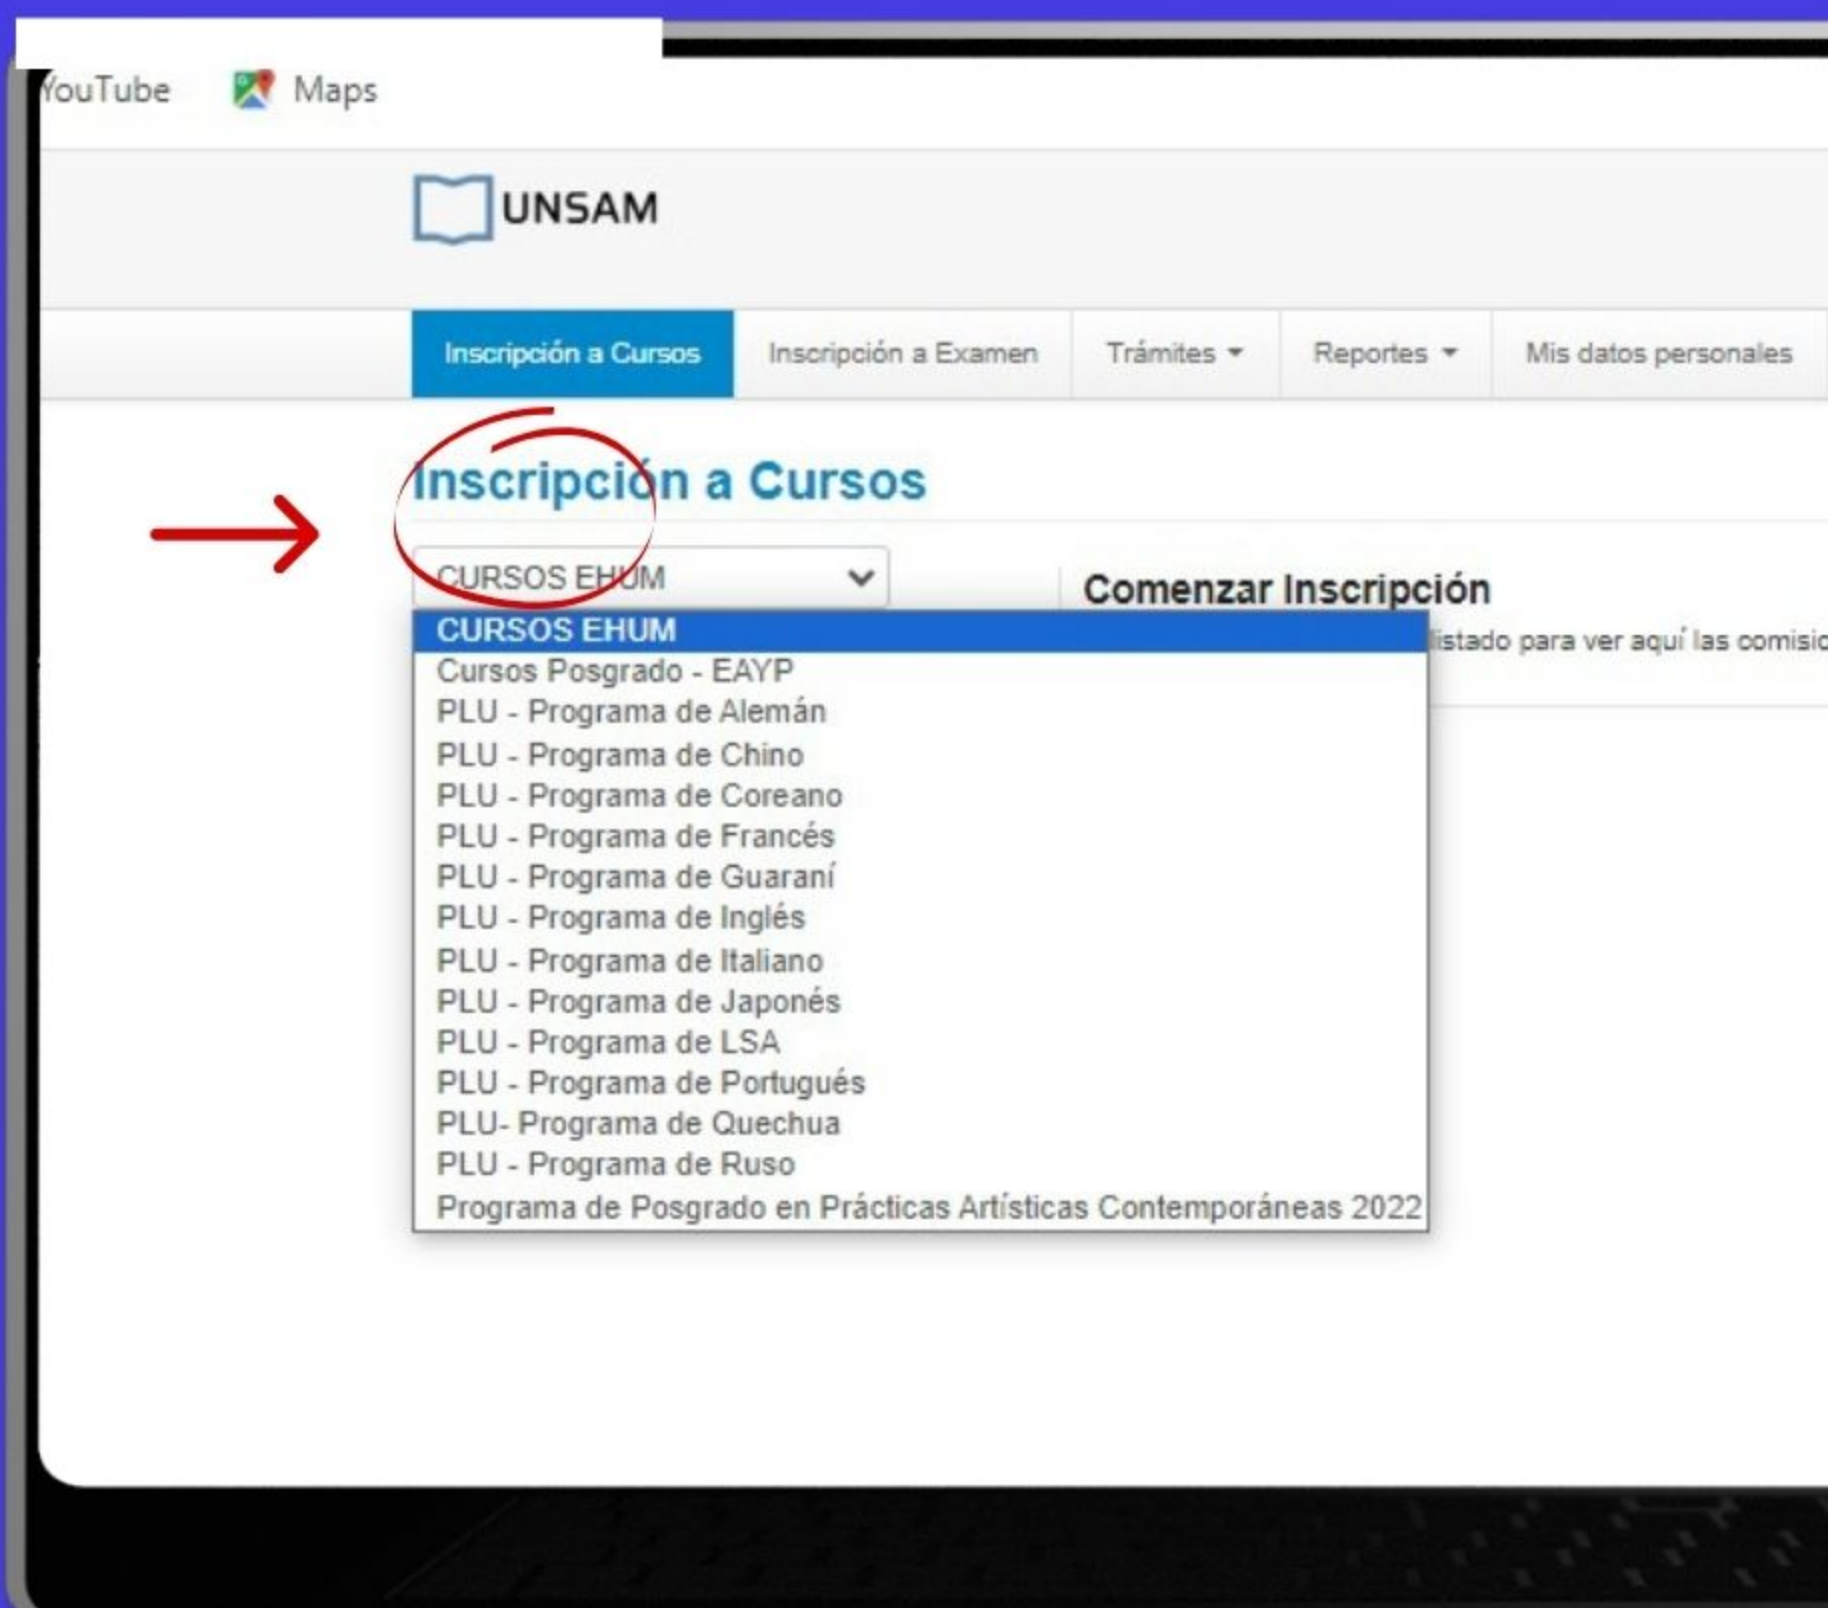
YouTube Maps

UNSAM

Inscripción a Cursos
Inscripción a Examen
Trámites
Reportes
Mis datos personales

Inscripción a Cursos

CURSOS EHUM

Comenzar Inscripción

listado para ver aquí las comisio

CURSOS EHUM
Cursos Posgrado - EAYP
PLU - Programa de Alemán
PLU - Programa de Chino
PLU - Programa de Coreano
PLU - Programa de Francés
PLU - Programa de Guaraní
PLU - Programa de Inglés
PLU - Programa de Italiano
PLU - Programa de Japonés
PLU - Programa de LSA
PLU - Programa de Portugués
PLU- Programa de Quechua
PLU - Programa de Ruso
Programa de Posgrado en Prácticas Artísticas Contemporáneas 2022